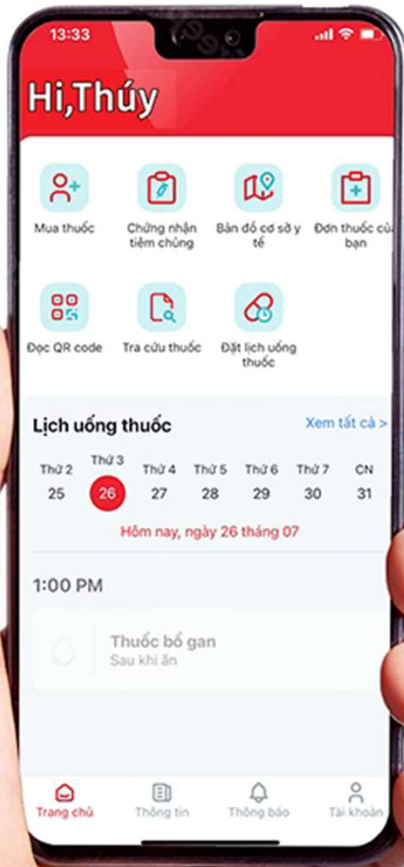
13:33

Hi,Thúy

Mua thuốc

Chứng nhận tiêm chủng

Bản đồ cơ sở y tế

Đơn thuốc của bạn

Đọc QR code

Tra cứu thuốc

Đặt lịch uống thuốc

Lịch uống thuốc

Xem tất cả >

| Thứ 2 | Thứ 3 | Thứ 4 | Thứ 5 | Thứ 6 | Thứ 7 | CN |
|---|---|---|---|---|---|---|
| 25 | 26 | 27 | 28 | 29 | 30 | 31 |

Hôm nay, ngày 26 tháng 07

1:00 PM

Thuốc bổ gan
Sau khi ăn

Trang chủ

Thông tin

Thông báo

Tài khoản